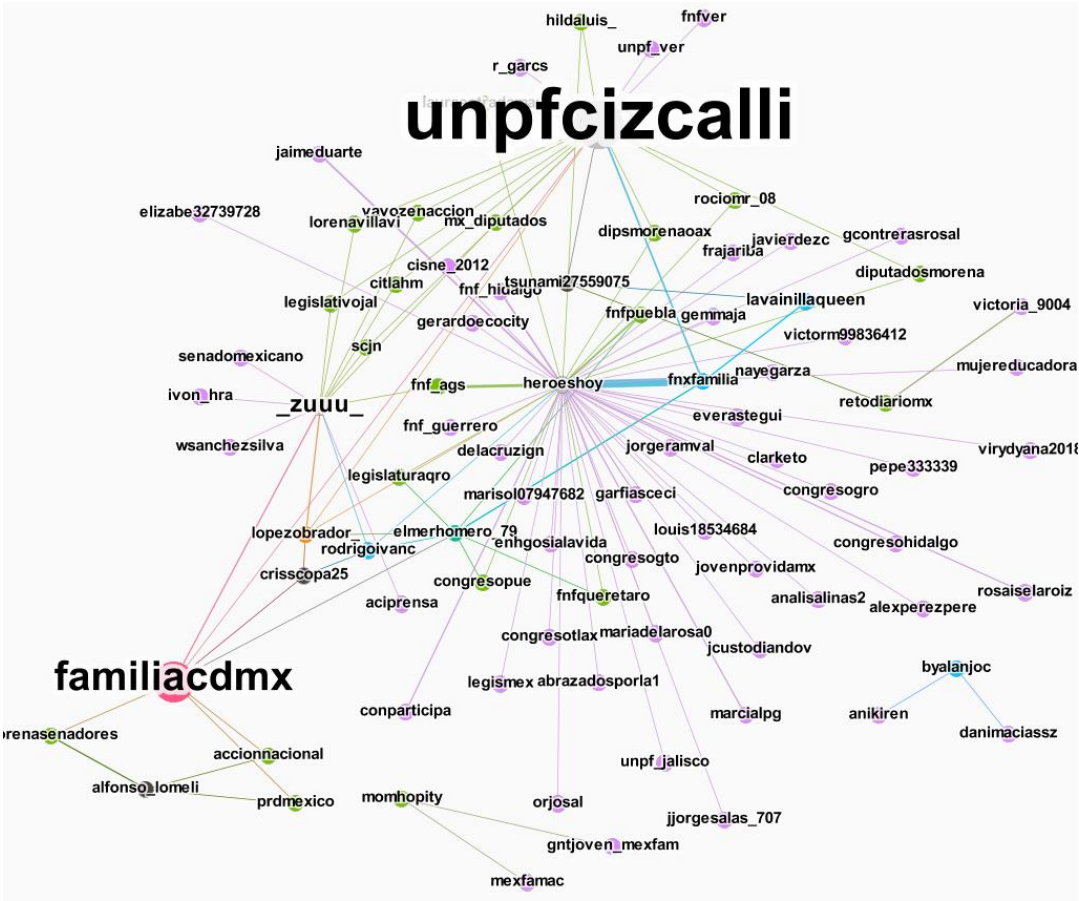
hildaluis_
fnfver
unpf_ver
r_garcs
unpfcizcalli
jaimeduarte
rociomr_08
elizabe32739728
yavozenaccion
lorenavillavi
mx_diputados
dipsmorenaoax
gcontrerasrosal
frajariba
javierdezc
cisne_2012
citlahm
tsunami27559075
diputadosmorena
legislativojal
fnf_hidalgo
lavainillaqueen
victoria_9004
gerardoecocity
fnfpuebla
gemmaja
scjn
victorm99836412
senadomexicano
mujereducadora
nayegarza
fnf_ags
heroeshoy
fnxfamilia
ivon_hra
retodiariomx
_zuuu_
everastegui
fnf_guerrero
wsanchezsilva
jorgeramval
virydyana2018
delacruzign
clarketo
pepe333339
legislaturaqro
congresogro
marisol07947682
garfiasceci
louis18534684
lopezobrador_
elmerhomero_79
congresohidalgo
rodrigoivanc
enhgosialavida
congresogto
jovenprovidamx
crisscopa25
congresopue
fnfqueretaro
analisalinas2
rosaiselaroiz
alexperezpere
aciprensa
congresotlax
mariadelarosa0
jcustodiandov
familiacdmx
byalanjoc
legismex
abrazadosporla1
anikiren
marcialpg
danimaciassz
conparticipa
orenasenadores
accionnacional
unpf_jalisco
alfonso_lomeli
momhopity
prdmexico
orjosal
jjorgesalas_707
gntjoven_mexfam
mexfamac